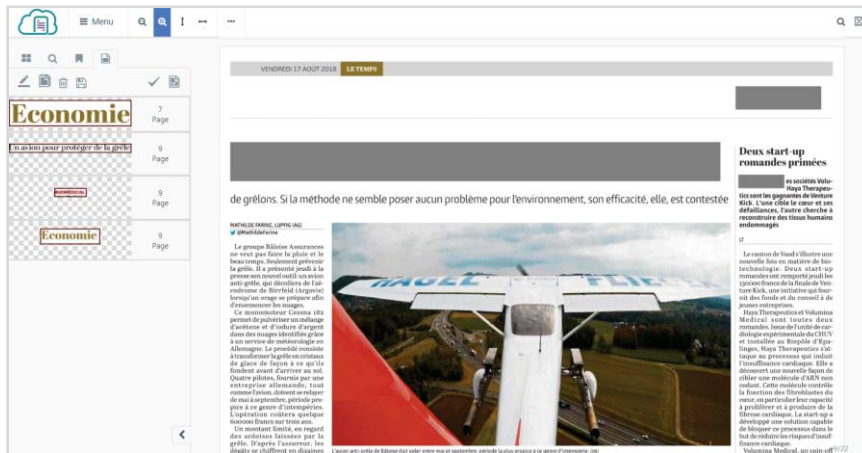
Menu

Economie
7
Page

Un avion pour protéger de la grêle
9
Page

9
Page

Economie
9
Page

VENDREDI 17 AOÛT 2018 LE TEMPS

de grêlons. Si la méthode ne semble poser aucun problème pour l'environnement, son efficacité, elle, est contestée

MATHILDE FARINE, LUPFIG (AG)
@MathildeFarine

Le groupe Bâloise Assurances ne veut pas faire la pluie et le beau temps. Seulement prévenir la grêle. Il a présenté jeudi à la presse son nouvel outil: un avion anti-grêle, qui décollera de l'aérodrome de Birrfeld (Argovie) lorsqu'un orage se prépare afin d'ensemencer les nuages.

Ce monomoteur Cessna 182 permet de pulvériser un mélange d'acétone et d'iodure d'argent dans des nuages identifiés grâce à un service de météorologie en Allemagne. Le procédé consiste à transformer la grêle en cristaux de glace de façon à ce qu'ils fondent avant d'arriver au sol. Quatre pilotes, fournis par une entreprise allemande, tout comme l'avion, doivent se relayer de mai à septembre, période propice à ce genre d'intempéries. L'opération coûtera quelque 600000 francs sur trois ans.

Un montant limité, en regard des ardoises laissées par la grêle. D'après l'assureur, les dégâts se chiffrent en dizaines

L'avion anti-grêle de Bâloise doit voler entre mai et septembre, période la plus propice à ce genre d'intempérie. (DR)

Deux start-up romandes primées

es sociétés Volu- Haya Therapeu- tics sont les gagnantes de Venture Kick. L'une cible le cœur et ses défaillances, l'autre cherche à reconstruire des tissus humains endommagés

Le canton de Vaud s'illustre une nouvelle fois en matière de biotechnologie. Deux start-up romandes ont remporté jeudi les 130000 francs de la finale de Venture Kick, une initiative qui fournit des fonds et du conseil à de jeunes entreprises.

Haya Therapeutics et Volumina Medical sont toutes deux romandes, issue de l'unité de cardiologie expérimentale du CHUV et installée au Biopôle d'Epalinges, Haya Therapeutics s'attaque au processus qui induit l'insuffisance cardiaque. Elle a découvert une nouvelle façon de cibler une molécule d'ARN non codant. Cette molécule contrôle la fonction des fibroblastes du cœur, en particulier leur capacité à proliférer et à produire de la fibrose cardiaque. La start-up a développé une solution capable de bloquer ce processus dans le but de réduire les risques d'insuffisance cardiaque.

Volumina Medical, un spin-off